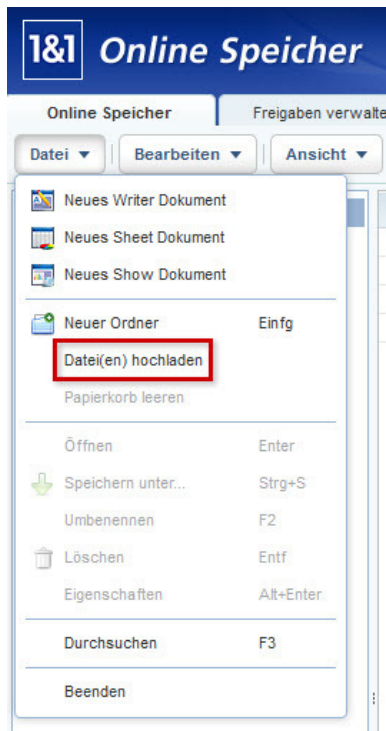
1&1 Online Speicher

Online Speicher
Freigaben verwalte

Datei ▼
Bearbeiten ▼
Ansicht ▼

Neues Writer Dokument
Neues Sheet Dokument
Neues Show Dokument

Neuer Ordner Einfg
Datei(en) hochladen
Papierkorb leeren

Öffnen Enter
Speichern unter... Strg+S
Umbenennen F2
Löschen Entf
Eigenschaften Alt+Enter

Durchsuchen F3

Beenden